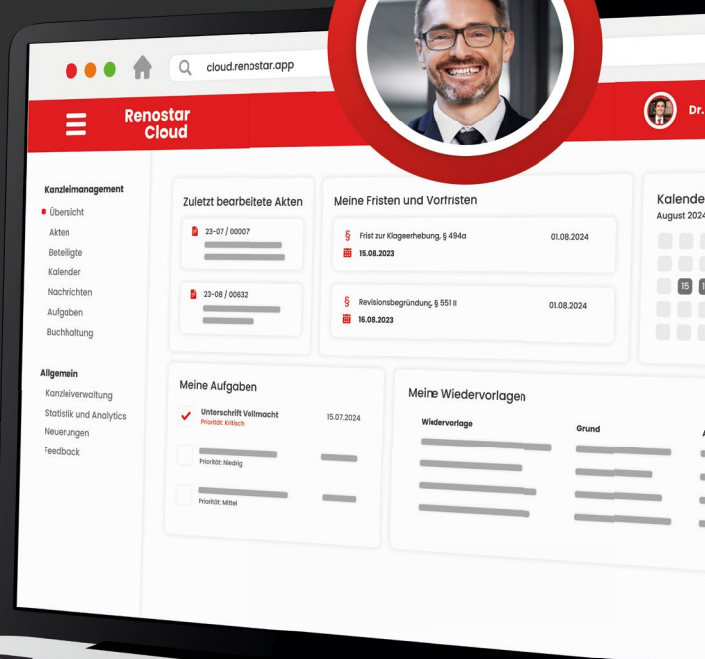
cloud.renostar.app

Renostar Cloud

Dr.

Kanzleimanagement
Übersicht
Akten
Beteiligte
Kalender
Nachrichten
Aufgaben
Buchhaltung

Allgemein
Kanzleiverwaltung
Statistik und Analytics
Neuerungen
Feedback

Zuletzt bearbeitete Akten
23-07 / 00007
23-08 / 00632

Meine Fristen und Vorfristen
Frist zur Klageerhebung, § 494a 01.08.2024
15.08.2023
Revisionsbegründung, § 551 II 01.08.2024
16.08.2023

Kalende
August 2024
15

Meine Aufgaben
Unterschrift Vollmacht 15.07.2024
Priorität: Kritisch
Priorität: Niedrig
Priorität: Mittel

Meine Wiedervorlagen
Wiedervorlage
Grund